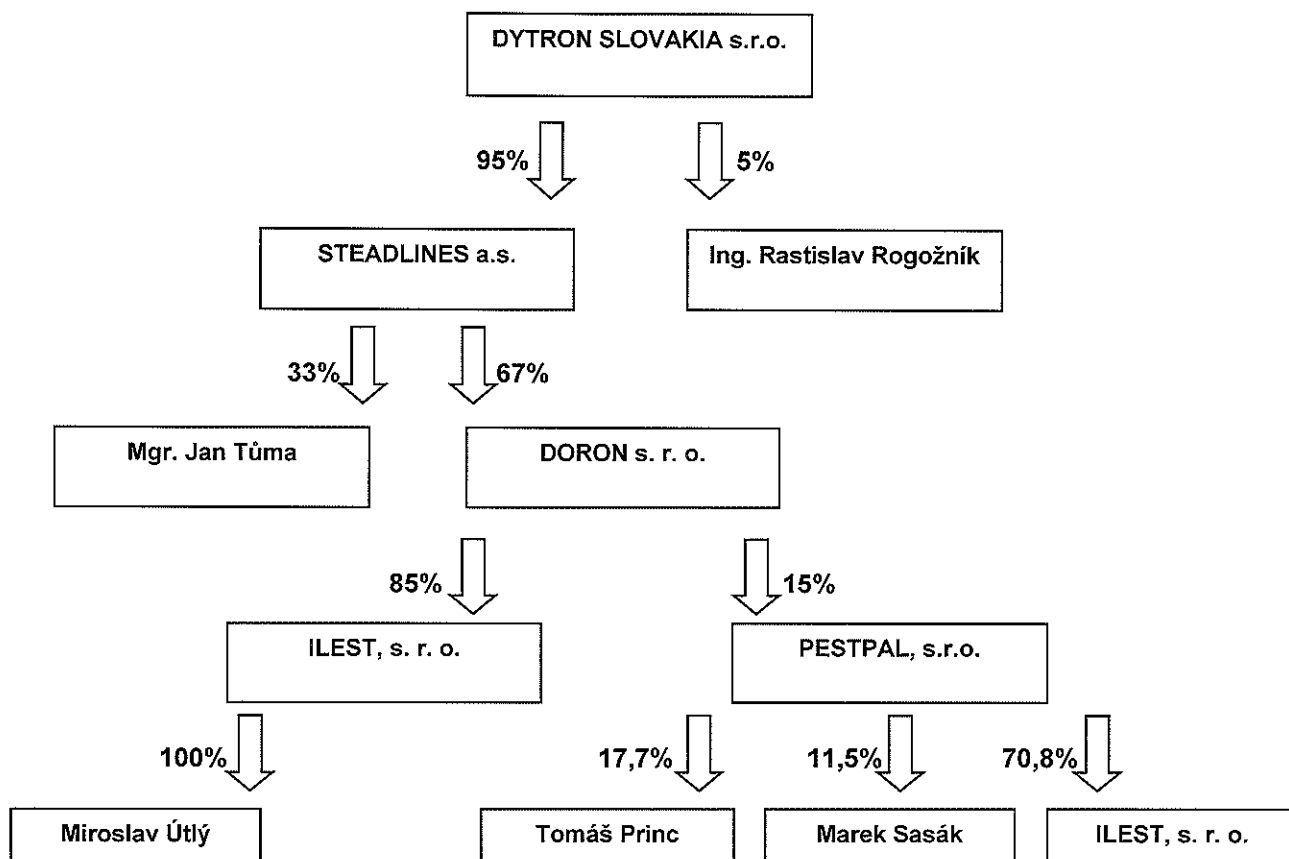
DYTRON SLOVAKIA s.r.o.

95%

5%

STEADLINES a.s.

Ing. Rastislav Rogožník

33%

67%

Mgr. Jan Tůma

DORON s. r. o.

85%

15%

ILEST, s. r. o.

PESTPAL, s.r.o.

100%

17,7%

11,5%

70,8%

Miroslav Útlý

Tomáš Princ

Marek Sasák

ILEST, s. r. o.